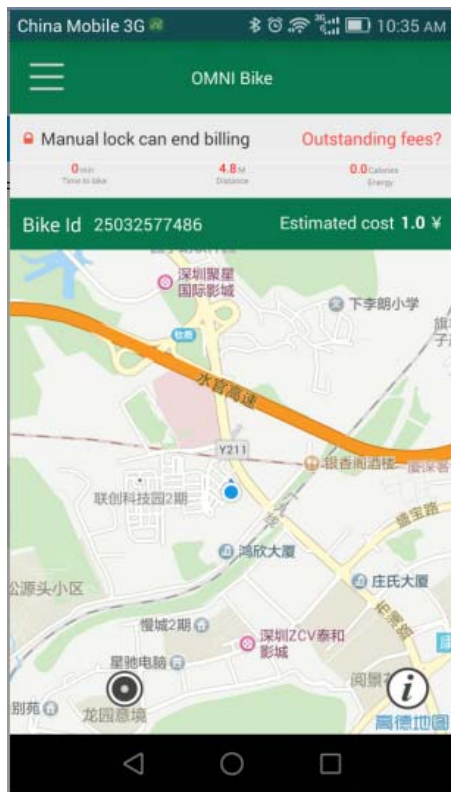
China Mobile 3G 10:35 AM

OMNI Bike

Manual lock can end billing Outstanding fees?

0 min
Time to bike

4.8 M
Distance

0.0 Calories
Energy

Bike Id 25032577486 Estimated cost 1.0 ¥

深圳聚星国际影城
下李朗小学
旗子
水官高速
Y211
银香阁酒楼
联创科技园2期
鸿欣大厦
庄氏大厦
公源头小区
慢城2期
深圳ZCV泰和影城
星驰电脑
别苑
龙园意境
阅景
高德地图